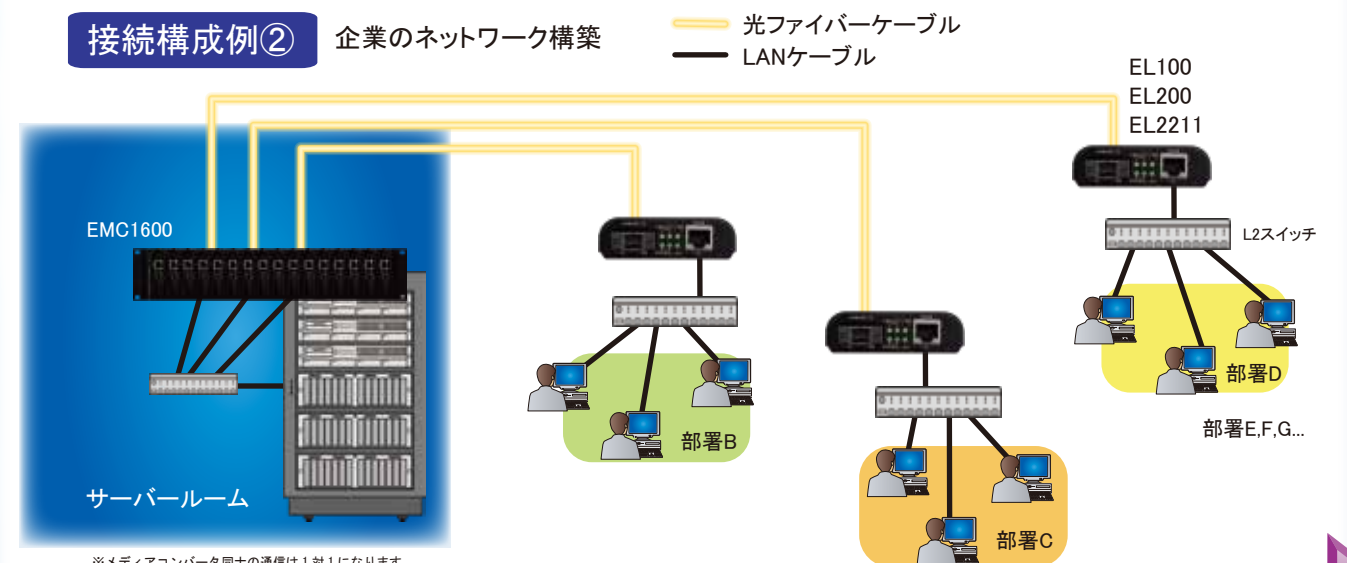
接続構成例②

企業のネットワーク構築

光ファイバーケーブル

LANケーブル

EL100
EL200
EL2211

EMC1600

L2スイッチ

部署B

部署C

部署D

部署E,F,G...

サーバールーム

※メディアコンバータ同士の通信は１対１になります。